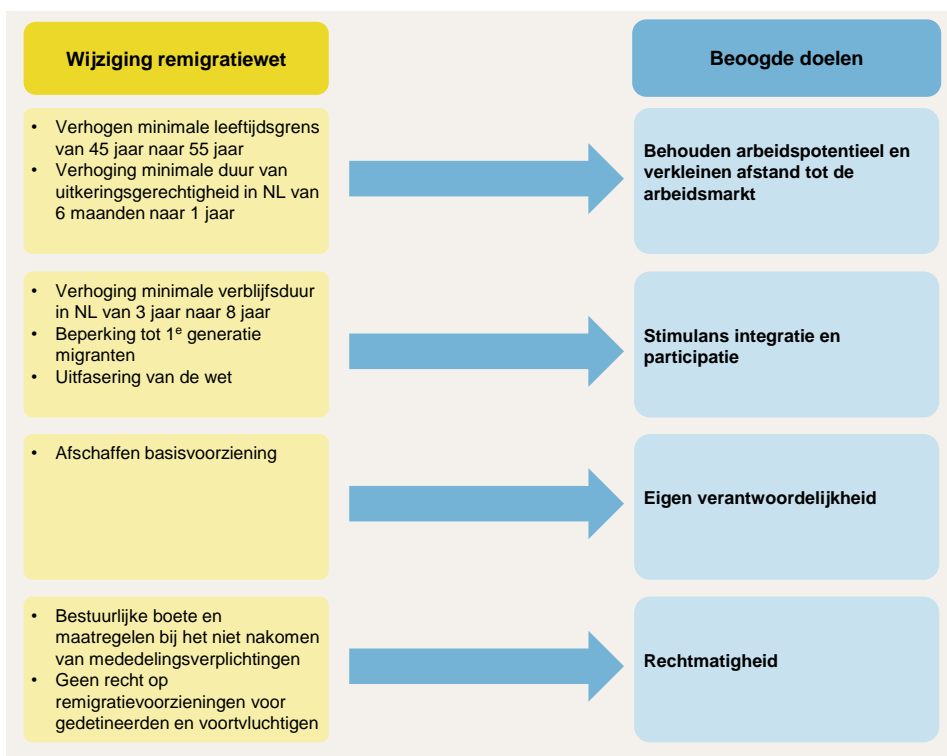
Wijziging remigratiewet

Beoogde doelen

- Verhogen minimale leeftijdsgrens van 45 jaar naar 55 jaar
- Verhoging minimale duur van uitkeringsgerechtigheid in NL van 6 maanden naar 1 jaar

Behouden arbeidspotentieel en verkleinen afstand tot de arbeidsmarkt

- Verhoging minimale verblijfsduur in NL van 3 jaar naar 8 jaar
- Beperking tot 1$^e$ generatie migranten
- Uitfasering van de wet

Stimulans integratie en participatie

- Afschaffen basisvoorziening

Eigen verantwoordelijkheid

- Bestuurlijke boete en maatregelen bij het niet nakomen van mededelingsverplichtingen
- Geen recht op remigratievoorzieningen voor gedetineerden en voortvluchtigen

Rechtmatigheid